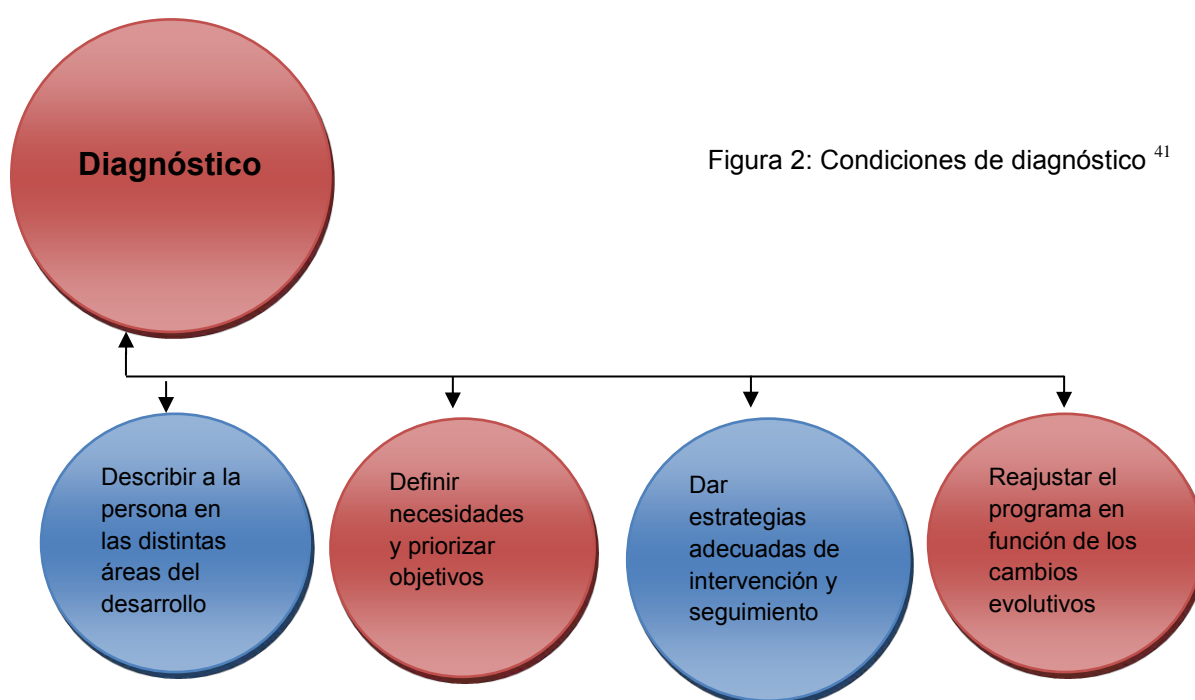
Diagnóstico

Figura 2: Condiciones de diagnóstico $^{41}$

Describir a la persona en las distintas áreas del desarrollo

Definir necesidades y priorizar objetivos

Dar estrategias adecuadas de intervención y seguimiento

Reajustar el programa en función de los cambios evolutivos